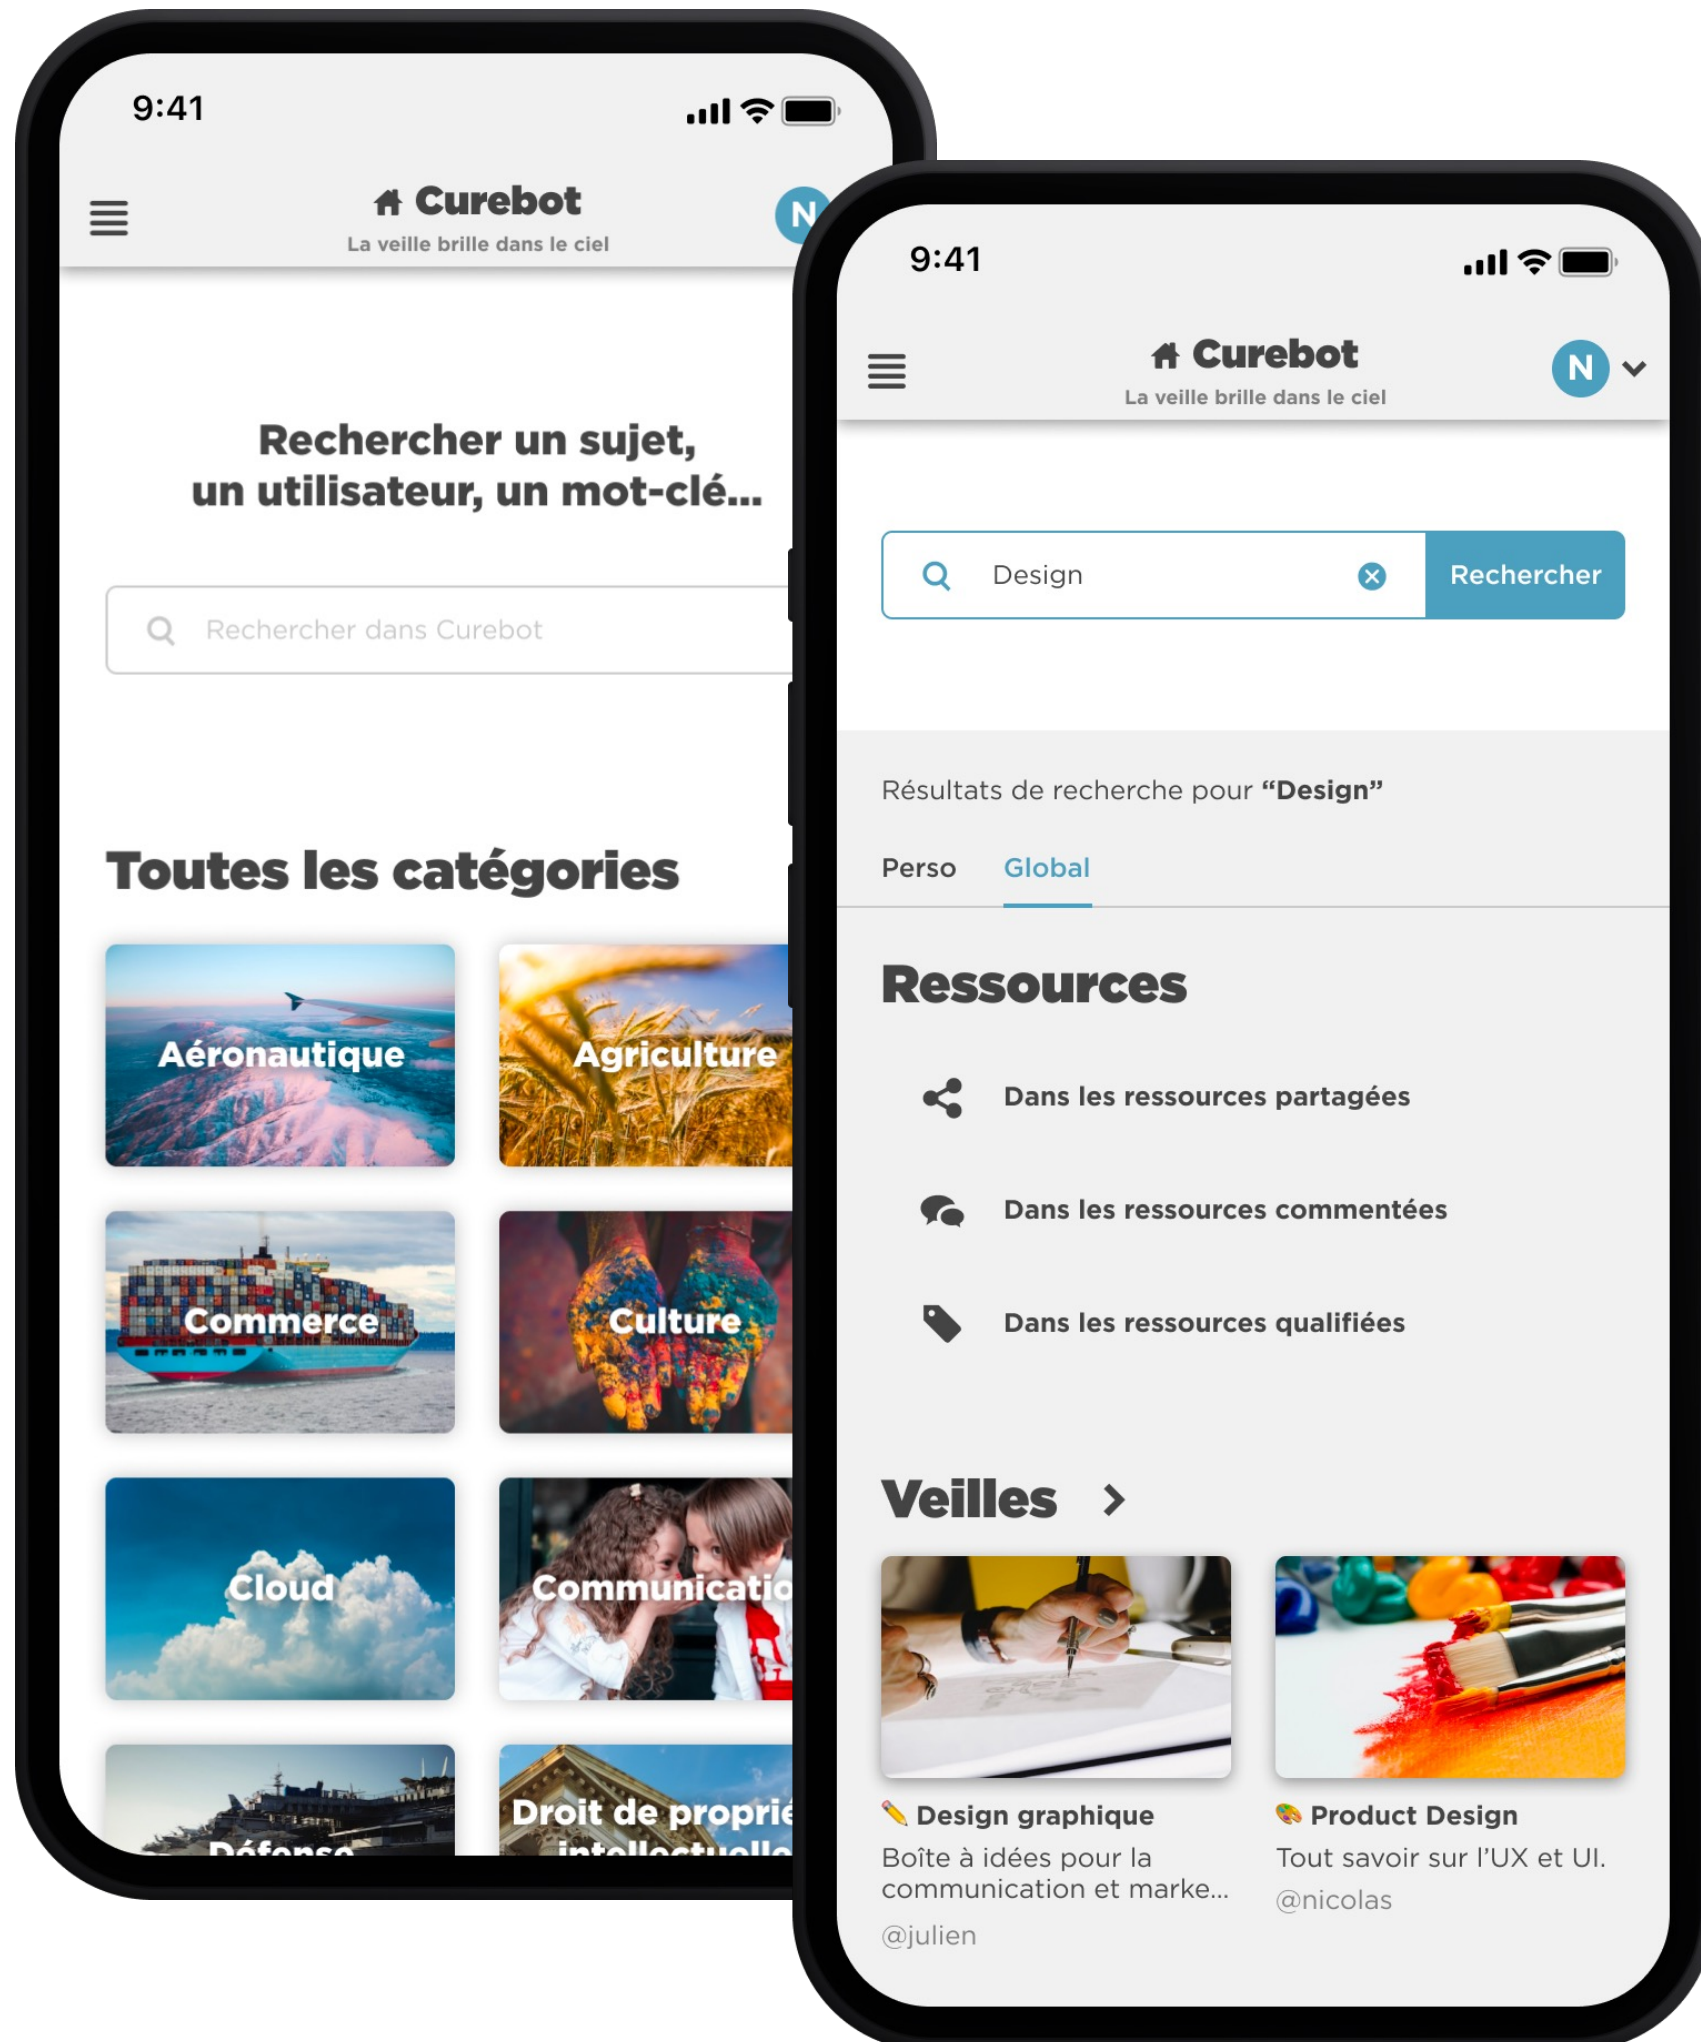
9:41

Curebot
La veille brille dans le ciel

N

Rechercher un sujet, un utilisateur, un mot-clé...

Rechercher dans Curebot

Toutes les catégories

Aéronautique

Agriculture

Commerce

Culture

Cloud

Communicatio

Défense

Droit de proprié intellectuelle

9:41

Curebot
La veille brille dans le ciel

N

Design

Rechercher

Résultats de recherche pour **“Design”**

Perso Global

Ressources

Dans les ressources partagées

Dans les ressources commentées

Dans les ressources qualifiées

Veilles

Design graphique
Boîte à idées pour la communication et marke...
@julien

Product Design
Tout savoir sur l'UX et UI.
@nicolas